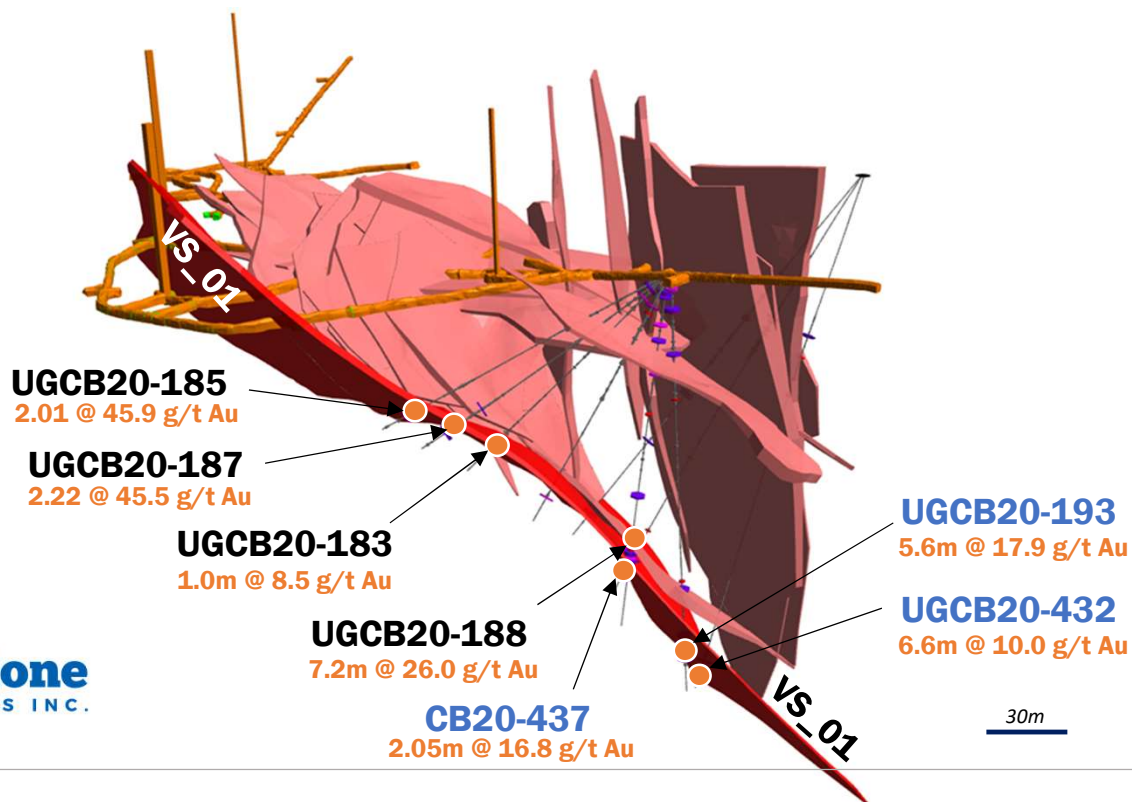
VS_01

UGCB20-185
2.01 @ 45.9 g/t Au

UGCB20-187
2.22 @ 45.5 g/t Au

UGCB20-183
1.0m @ 8.5 g/t Au

UGCB20-188
7.2m @ 26.0 g/t Au

CB20-437
2.05m @ 16.8 g/t Au

UGCB20-193
5.6m @ 17.9 g/t Au

UGCB20-432
6.6m @ 10.0 g/t Au

VS_01

30m

one
S INC.